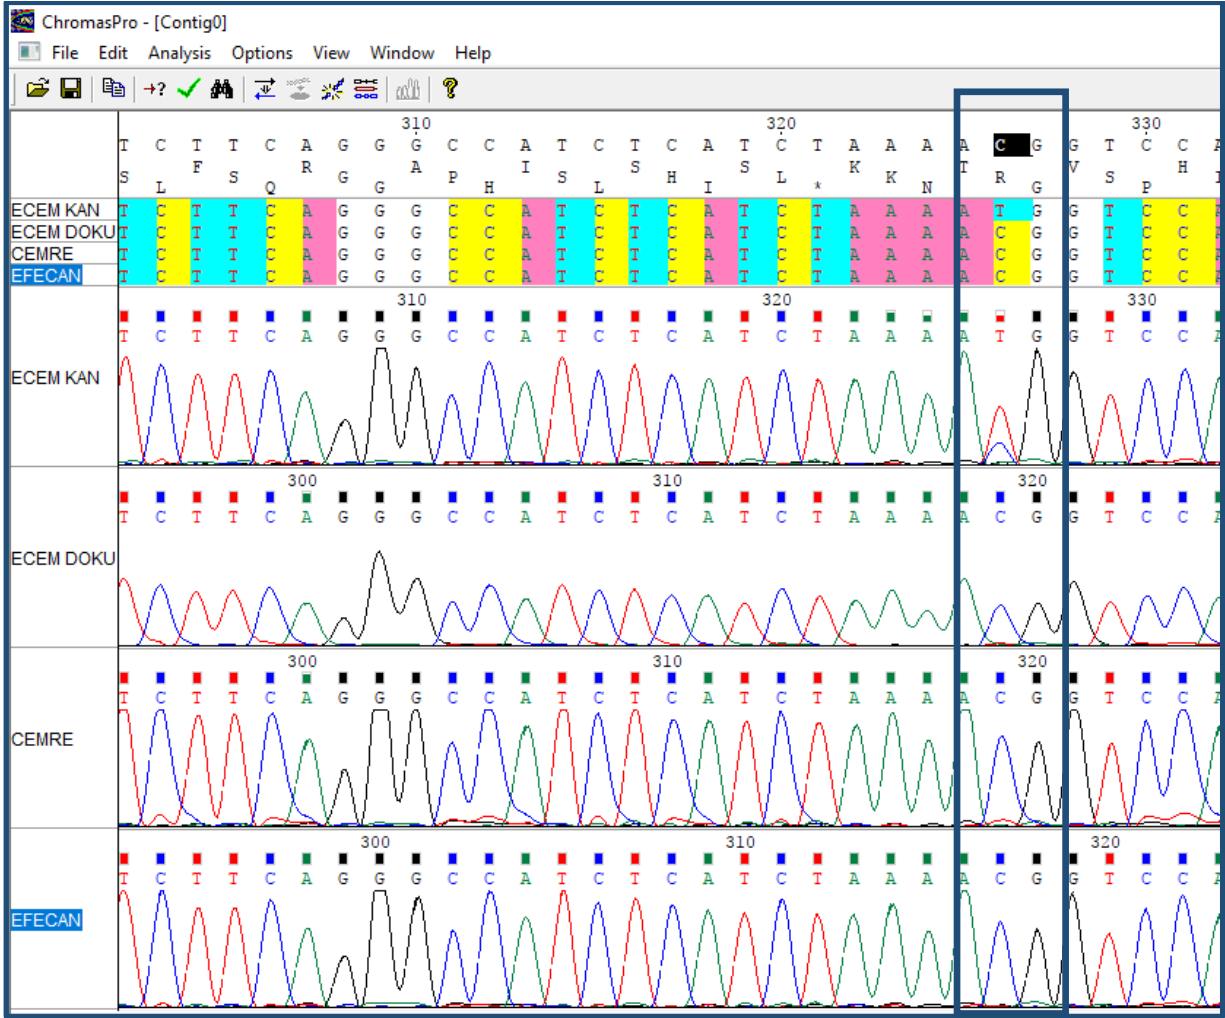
ChromasPro - [Contig0]

File Edit Analysis Options View Window Help

310 320 330

T C T T C A G G G C C A T C T C A T C T A A A A C G G T C C A
S L F S Q R G G A P H I S L S H I L * K K N T R G V S P H

ECEM KAN T C T T C A G G G C C A T C T C A T C T A A A A T G G T C C
ECEM DOKU T C T T C A G G G C C A T C T C A T C T A A A A C G G T C C
CEMRE T C T T C A G G G C C A T C T C A T C T A A A A C G G T C C
EFECAN T C T T C A G G G C C A T C T C A T C T A A A A C G G T C C

310 320 330
T C T T C A G G G C C A T C T C A T C T A A A A T G G T C C
ECEM KAN

300 310 320
T C T T C A G G G C C A T C T C A T C T A A A A C G G T C C
ECEM DOKU

300 310 320
T C T T C A G G G C C A T C T C A T C T A A A A C G G T C C
CEMRE

300 310 320
T C T T C A G G G C C A T C T C A T C T A A A A C G G T C C
EFECAN